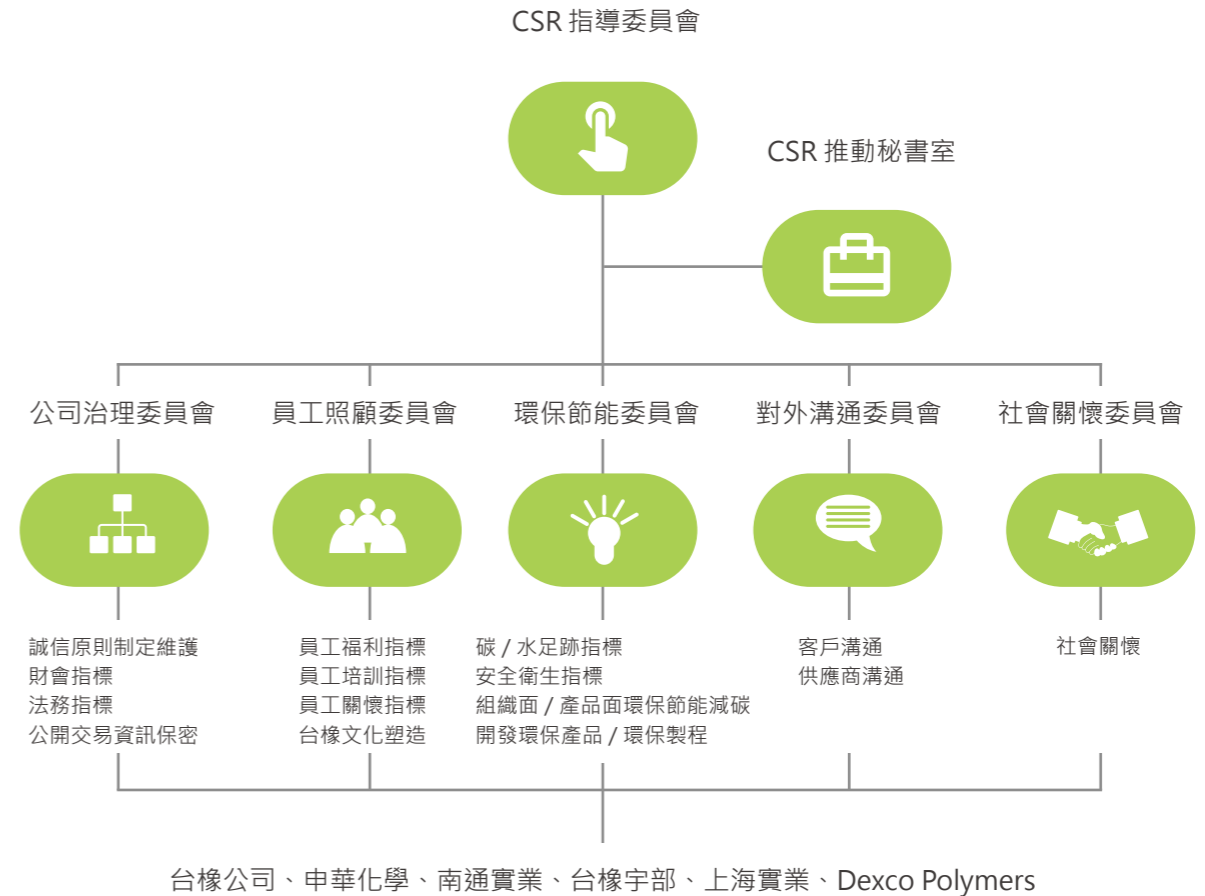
CSR 指導委員會

CSR 推動秘書室

公司治理委員會

員工照顧委員會

環保節能委員會

對外溝通委員會

社會關懷委員會

誠信原則制定維護
財會指標
法務指標
公開交易資訊保密

員工福利指標
員工培訓指標
員工關懷指標
台橡文化塑造

碳 / 水足跡指標
安全衛生指標
組織面 / 產品面環保節能減碳
開發環保產品 / 環保製程

客戶溝通
供應商溝通

社會關懷

台橡公司、申華化學、南通實業、台橡宇部、上海實業、Dexco Polymers